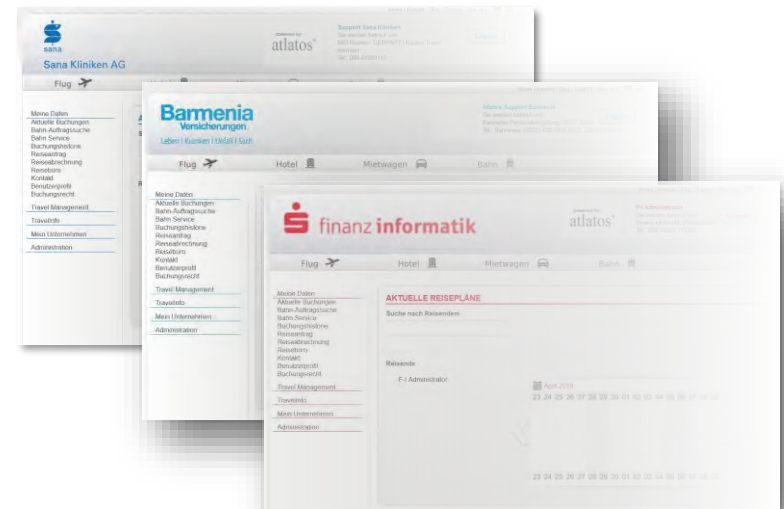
sana
Sana Kliniken AG
powered by
atlatos
Support Sana Kliniken
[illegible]
Flug
Meine Daten
Aktuelle Buchungen
Bahn-Auftragssuche
Bahn Service
Buchungshistorie
Reiseantrag
Reiseabrechnung
Reisebüro
Kontakt
Benutzerprofil
Buchungsrecht
Travel Management
Travelinfo
Mein Unternehmen
Administration

Barmenia
Versicherungen
Leben | Kranken | Unfall | Sach
atlatos Support Barmenia
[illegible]
Flug
Hotel
Mietwagen
Bahn
Meine Daten
Aktuelle Buchungen
Bahn-Auftragssuche
Bahn Service
Buchungshistorie
Reiseantrag
Reiseabrechnung
Reisebüro
Kontakt
Benutzerprofil
Buchungsrecht
Travel Management
Travelinfo
Mein Unternehmen
Administration

finanz informatik
powered by
atlatos
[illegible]
Flug
Hotel
Mietwagen
Bahn
Meine Daten
Aktuelle Buchungen
Bahn-Auftragssuche
Bahn Service
Buchungshistorie
Reiseantrag
Reiseabrechnung
Reisebüro
Kontakt
Benutzerprofil
Buchungsrecht
Travel Management
Travelinfo
Mein Unternehmen
Administration
AKTUELLE REISEPLÄNE
Suche nach Reisenden
Reisende
F-I Administrator
April 2010
23 24 25 26 27 28 29 30 01 02 03 04 05 06 07 08
23 24 25 26 27 28 29 30 01 02 03 04 05 06 07 08